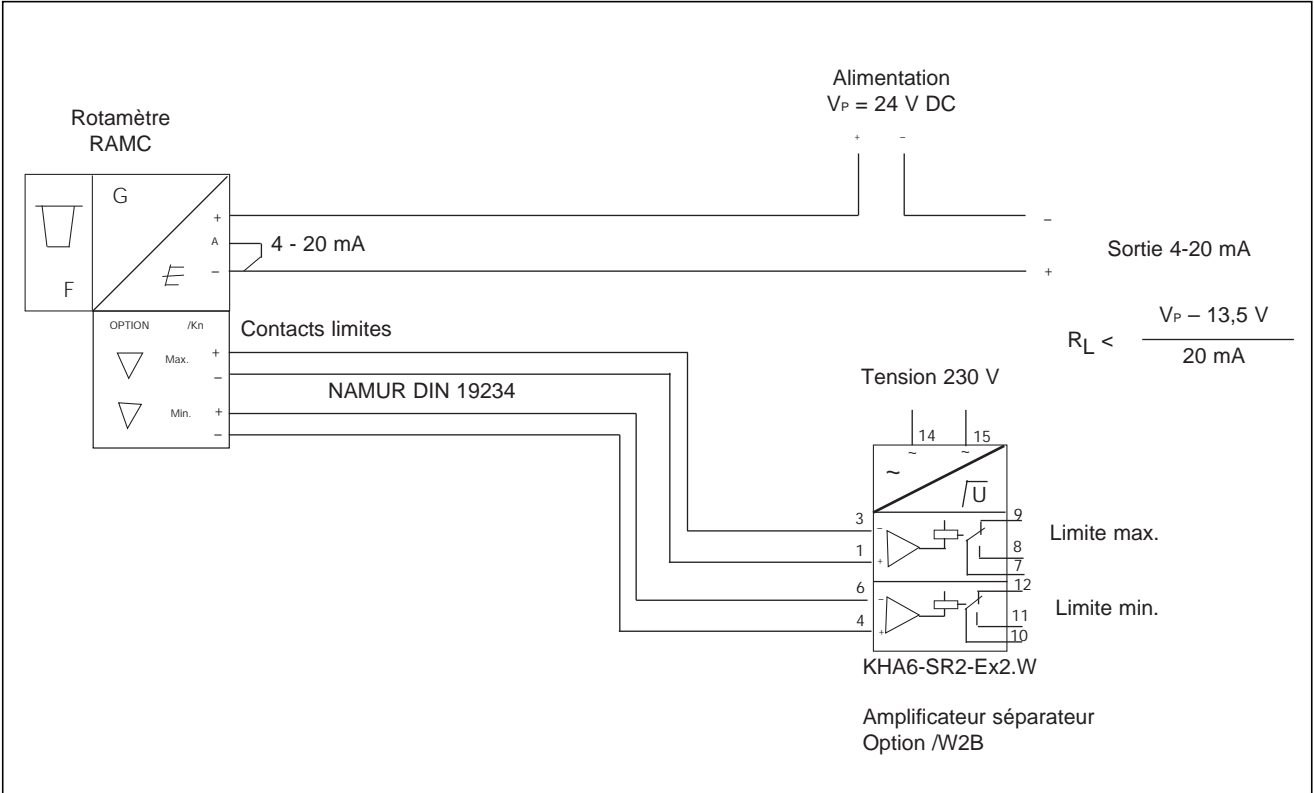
Alimentation
$V_P$ = 24 V DC

Rotamètre
RAMC

+ –

G

+
A
–

4 - 20 mA

F

–

Sortie 4-20 mA

+

OPTION /Kn

Contacts limites

Max. +
–

NAMUR DIN 19234

Min. +
–

$R_L < \frac{V_P - 13,5\ V}{20\ mA}$

Tension 230 V

14 15

~ ~

~

U

3 – 9
Limite max.
1 + 8
7
6 – 12
Limite min.
4 + 11
10

KHA6-SR2-Ex2.W

Amplificateur séparateur
Option /W2B